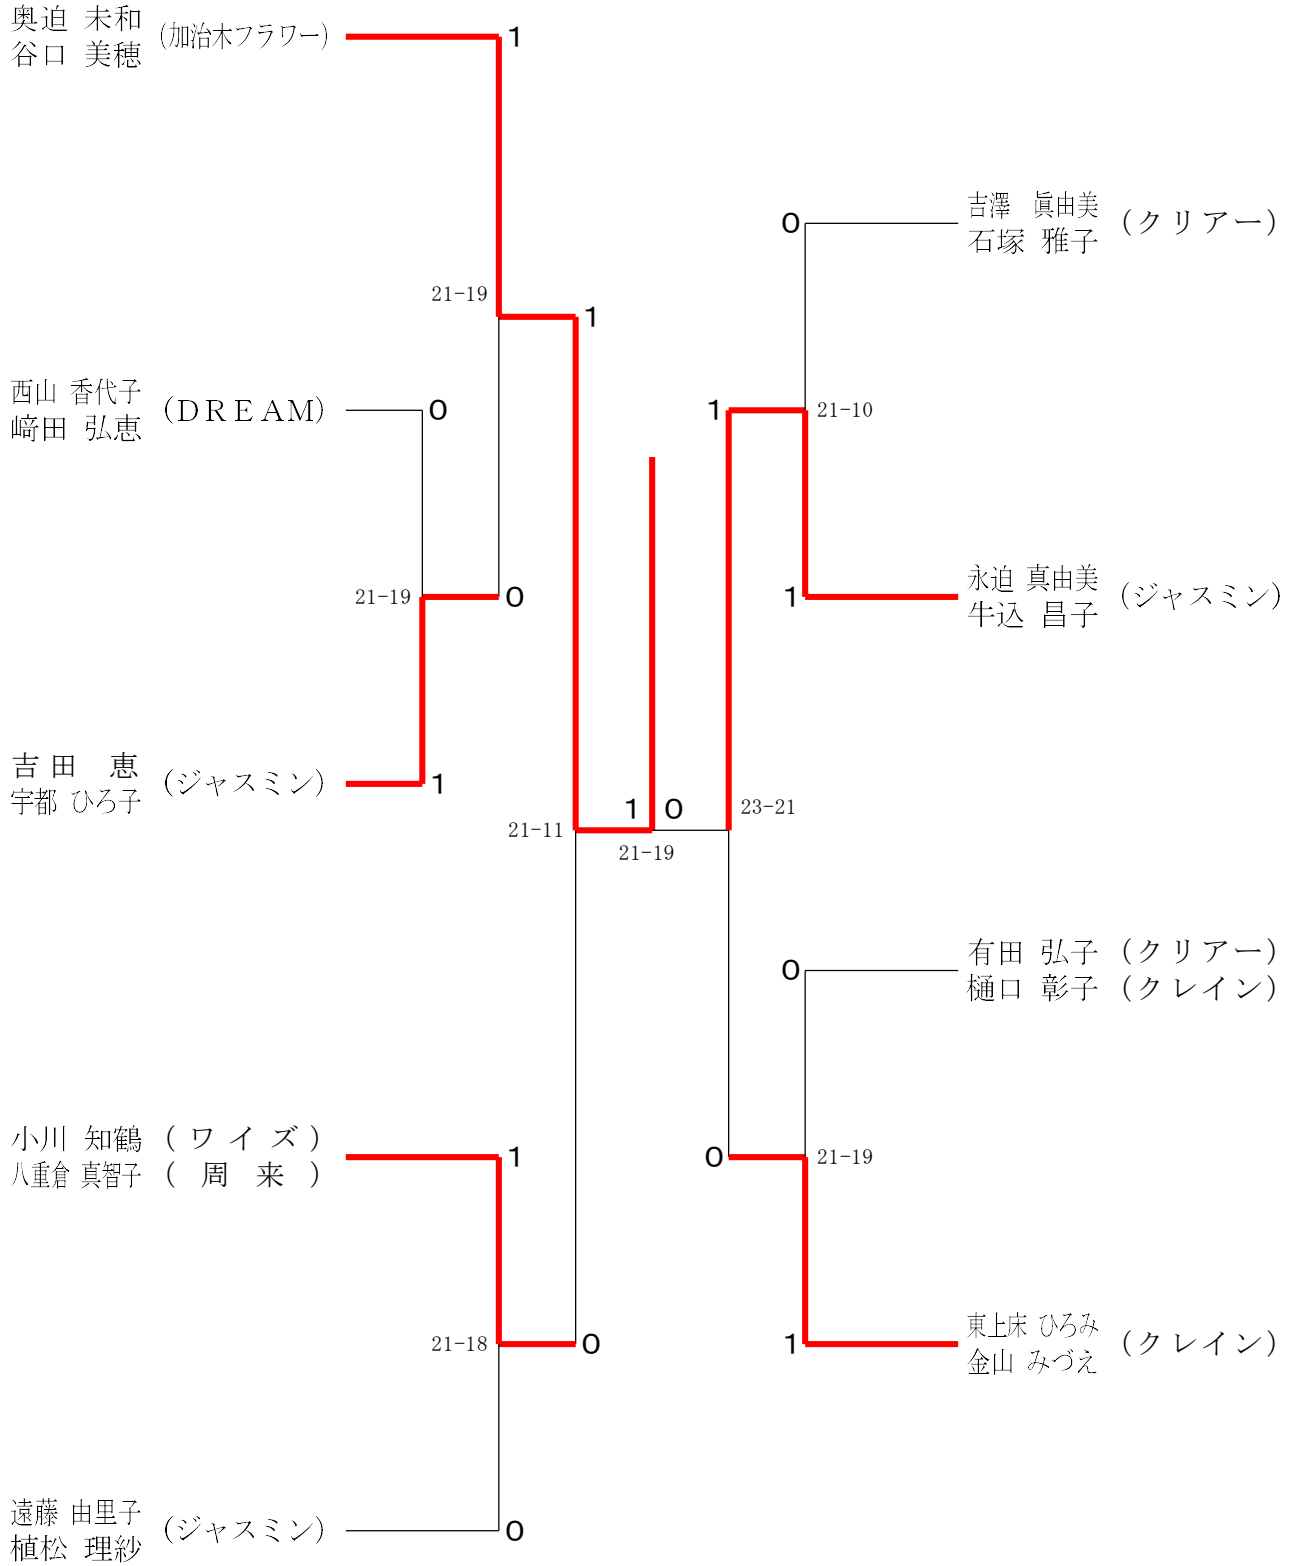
奥迫 末和
谷口 美穂 (加治木フラワー) 1

21-19 1

西山 香代子
﨑田 弘恵 (DREAM) 0

21-19 0

吉田 恵
宇都 ひろ子 (ジャスミン) 1

21-11 1 0 23-21
21-19

小川 知鶴 (ワイズ)
八重倉 真智子 (周来) 1

21-18 0

遠藤 由里子
植松 理紗 (ジャスミン) 0

0 吉澤 眞由美
石塚 雅子 (クリアー)

1 21-10

1 永迫 真由美
牛込 昌子 (ジャスミン)

0 有田 弘子 (クリアー)
樋口 彰子 (クレイン)

0 21-19

1 東上床 ひろみ
金山 みづえ (クレイン)